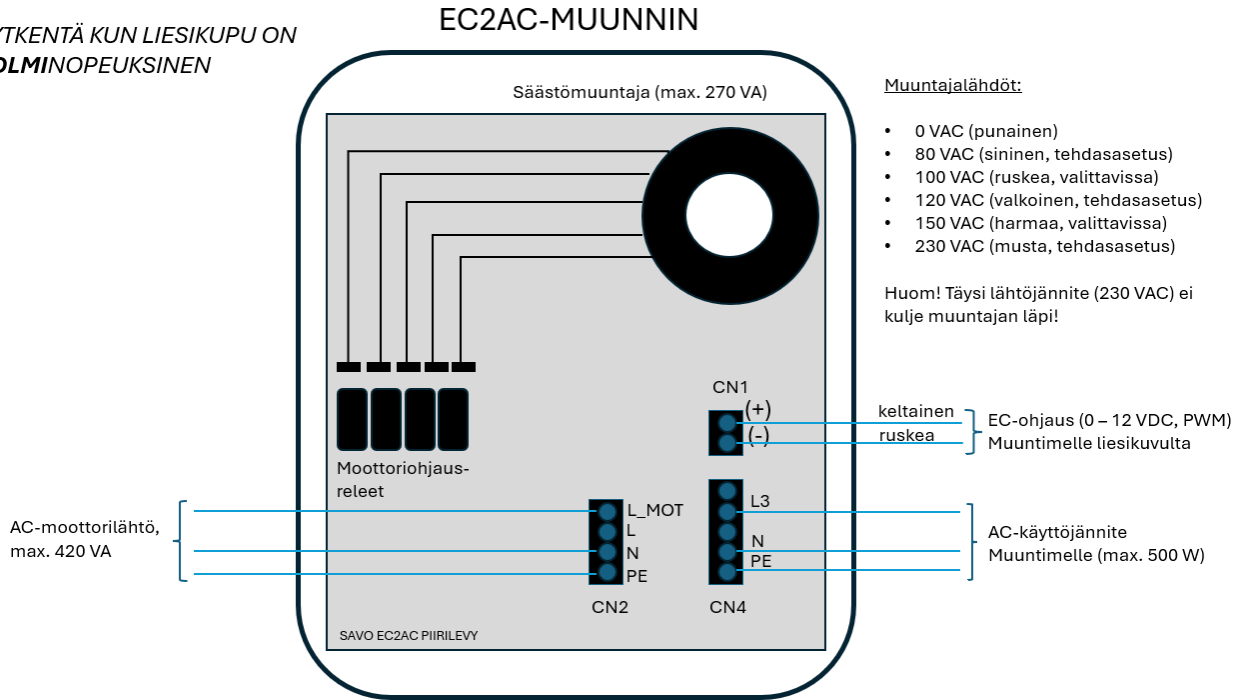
YTKENTÄ KUN LIESIKUPU ON
OLMINOPEUKSINEN

EC2AC-MUUNNIN

Säästömuuntaja (max. 270 VA)

Muuntajalähdöt:

- 0 VAC (punainen)
- 80 VAC (sininen, tehdasasetus)
- 100 VAC (ruskea, valittavissa)
- 120 VAC (valkoinen, tehdasasetus)
- 150 VAC (harmaa, valittavissa)
- 230 VAC (musta, tehdasasetus)

Huom! Täysi lähtöjännite (230 VAC) ei kulje muuntajan läpi!

CN1
(+)
(-)
keltainen
ruskea
EC-ohjaus (0 – 12 VDC, PWM)
Muuntimelle liesikuvulta

Moottoriohjausreleet

AC-moottorilähtö, max. 420 VA

L_MOT
L
N
PE
CN2

L3
N
PE
CN4

AC-käyttöjännite
Muuntimelle (max. 500 W)

SAVO EC2AC PIIRILEVY